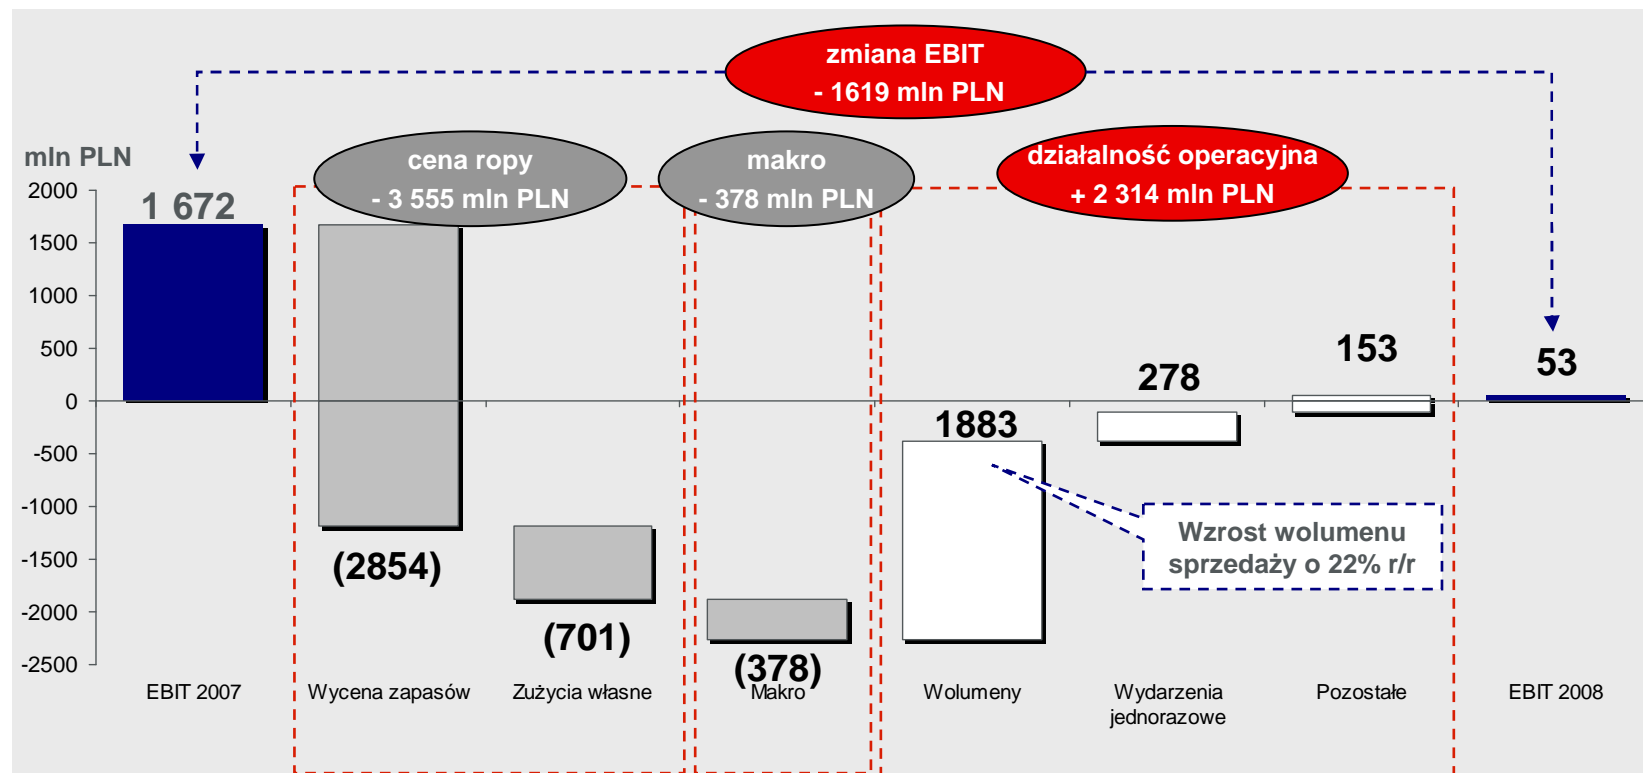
zmiana EBIT
- 1619 mln PLN

mln PLN

cena ropy
- 3 555 mln PLN

makro
- 378 mln PLN

działalność operacyjna
+ 2 314 mln PLN

2000
1500
1000
500
0
-500
-1000
-1500
-2000
-2500

1 672

(2854)

(701)

(378)

1883

278

153

53

Wzrost wolumenu sprzedaży o 22% r/r

EBIT 2007
Wycena zapasów
Zużycia własne
Makro
Wolumeny
Wydarzenia jednorazowe
Pozostałe
EBIT 2008